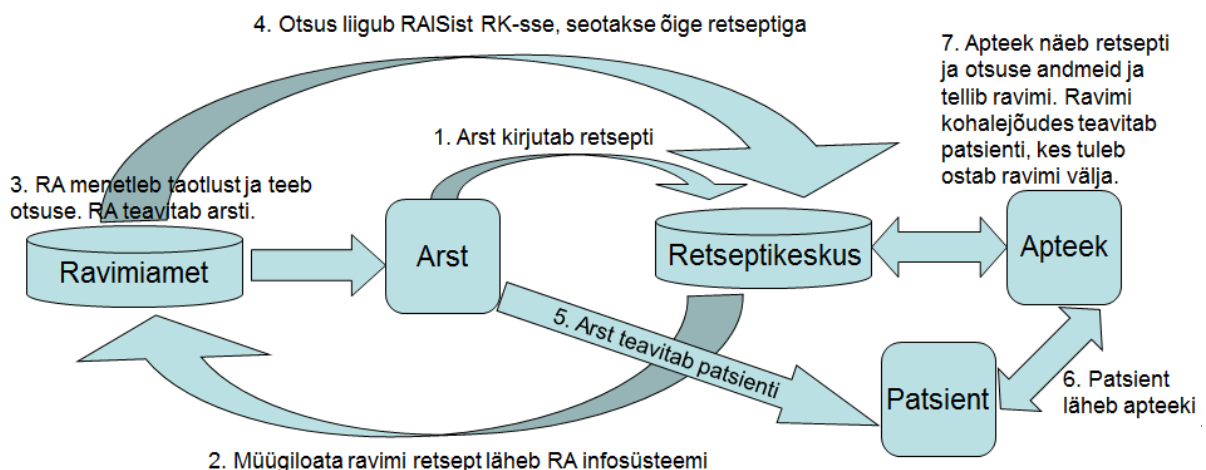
4. Otsus liigub RAISist RK-sse, seotakse õige retseptiga

7. Apteek näeb retsepti ja otsuse andmeid ja tellib ravimi. Ravimi kohalejõudes teavitab patsienti, kes tuleb ostab ravimi välja.

1. Arst kirjutab retsepti

3. RA menetleb taotlust ja teeb otsuse. RA teavitab arsti.

Ravimiamet

Arst

Retseptikeskus

Apteek

5. Arst teavitab patsienti

Patsient

6. Patsient läheb apteeki

2. Müügiloata ravimi retsept läheb RA infosüsteemi